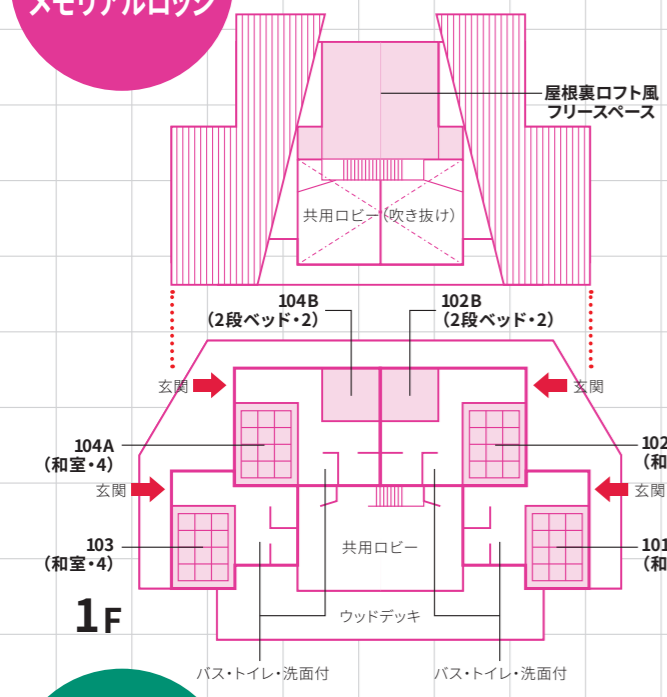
メモリアルロッジ

屋根裏ロフト風
フリースペース

共用ロビー(吹き抜け)

104B
(2段ベッド・2)

102B
(2段ベッド・2)

玄関

玄関

104A
(和室・4)

102
(和

玄関

玄関

103
(和室・4)

共用ロビー

101
(和

1F

ウッドデッキ

バス・トイレ・洗面付

バス・トイレ・洗面付